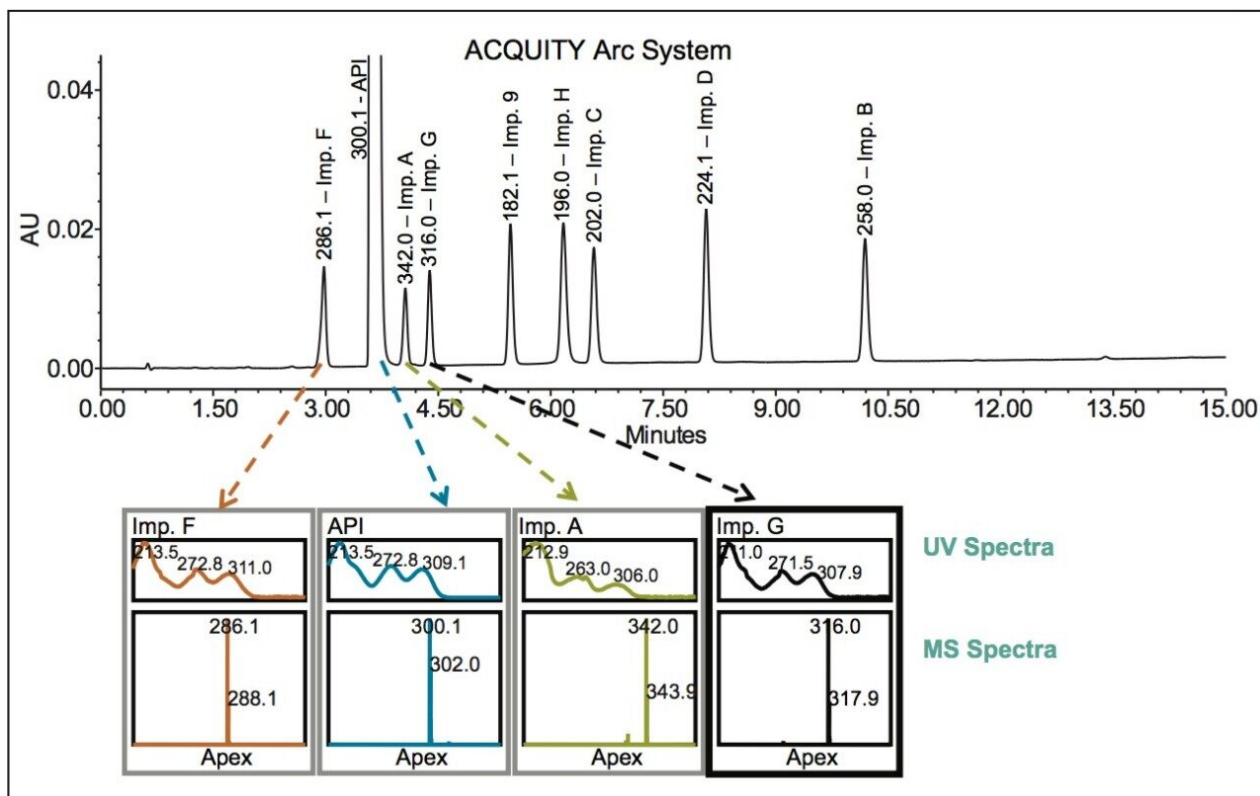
ACQUITY Arc System

0.04
0.02
0.00
AU

286.1 – Imp. F
300.1 - API
342.0 – Imp. A
316.0 – Imp. G
182.1 – Imp. 9
196.0 – Imp. H
202.0 – Imp. C
224.1 – Imp. D
258.0 – Imp. B

0.00 1.50 3.00 4.50 6.00 7.50 9.00 10.50 12.00 13.50 15.00
Minutes

Imp. F
213.5 272.8 311.0
286.1
288.1
Apex

API
213.5 272.8 309.1
300.1
302.0
Apex

Imp. A
212.9 263.0 306.0
342.0
343.9
Apex

Imp. G
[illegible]1.0 271.5 307.9
316.0
317.9
Apex

UV Spectra
MS Spectra